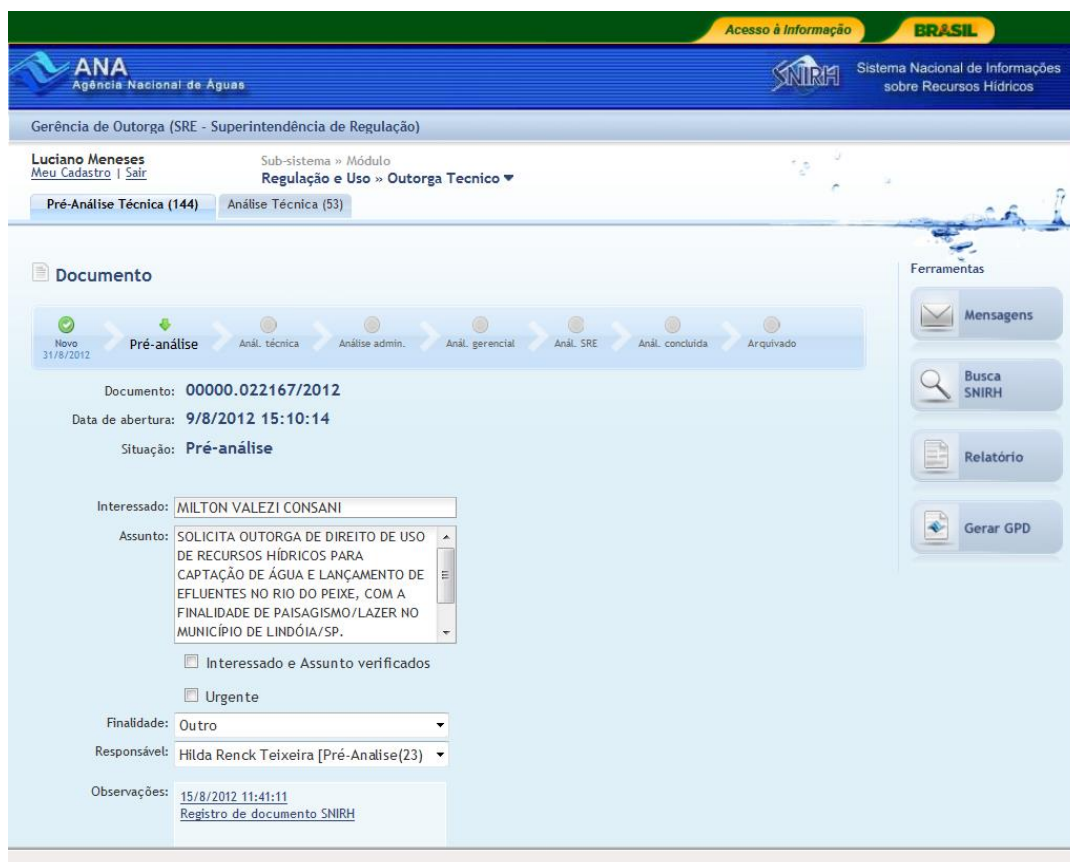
Acesso à Informação BRASIL

ANA
Agência Nacional de Águas

SNIRH Sistema Nacional de Informações sobre Recursos Hídricos

Gerência de Outorga (SRE - Superintendência de Regulação)

Luciano Meneses
Meu Cadastro | Sair

Sub-sistema » Módulo
Regulação e Uso » Outorga Tecnico

Pré-Análise Técnica (144) Análise Técnica (53)

Documento

Novo 31/8/2012 Pré-análise Anál. técnica Análise admin. Anál. gerencial Anál. SRE Anál. concluída Arquivado

Documento: 00000.022167/2012
Data de abertura: 9/8/2012 15:10:14
Situação: Pré-análise

Interessado: MILTON VALEZI CONSANI
Assunto: SOLICITA OUTORGA DE DIREITO DE USO DE RECURSOS HÍDRICOS PARA CAPTAÇÃO DE ÁGUA E LANÇAMENTO DE EFLUENTES NO RIO DO PEIXE, COM A FINALIDADE DE PAISAGISMO/LAZER NO MUNICÍPIO DE LINDÓIA/SP.

Interessado e Assunto verificados

Urgente

Finalidade: Outro
Responsável: Hilda Renck Teixeira [Pré-Analise(23)
Observações: 15/8/2012 11:41:11
Registro de documento SNIRH

Ferramentas
Mensagens
Busca SNIRH
Relatório
Gerar GPD